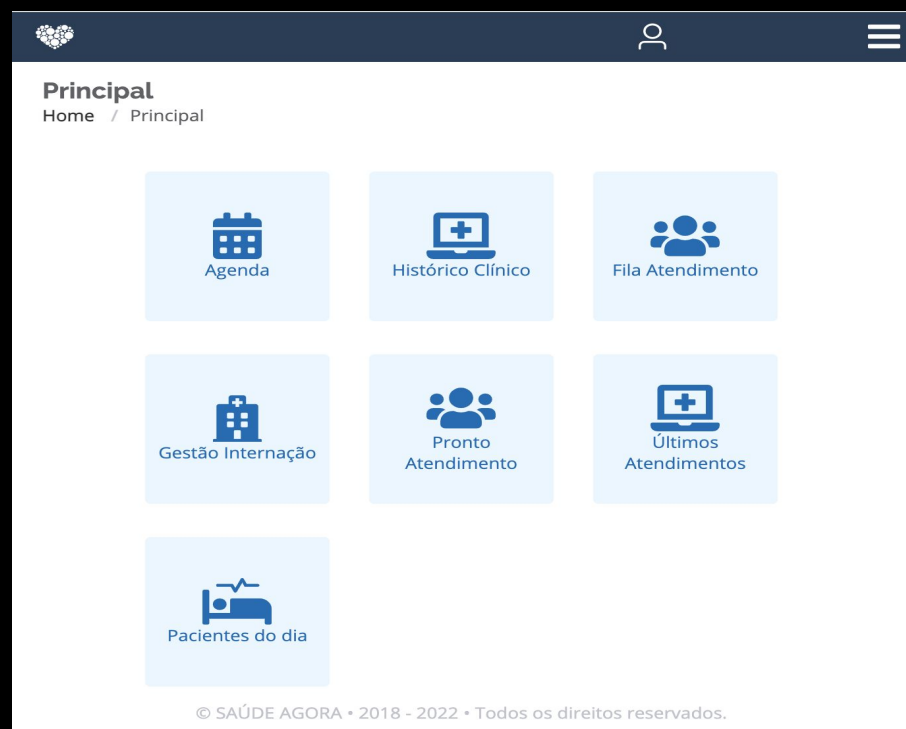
Principal
Home / Principal

Agenda

Histórico Clínico

Fila Atendimento

Gestão Internação

Pronto Atendimento

Últimos Atendimentos

Pacientes do dia

© SAÚDE AGORA • 2018 - 2022 • Todos os direitos reservados.